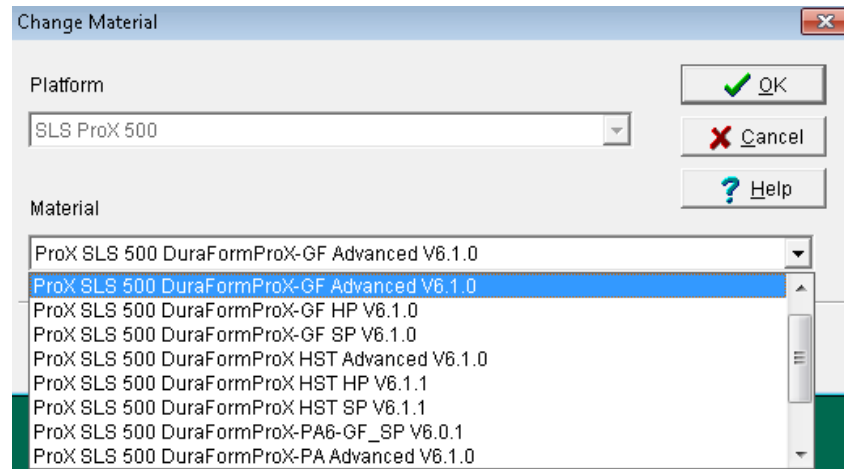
Change Material

Platform

SLS ProX 500

OK

Cancel

Help

Material

ProX SLS 500 DuraFormProX-GF Advanced V6.1.0

ProX SLS 500 DuraFormProX-GF Advanced V6.1.0
ProX SLS 500 DuraFormProX-GF HP V6.1.0
ProX SLS 500 DuraFormProX-GF SP V6.1.0
ProX SLS 500 DuraFormProX HST Advanced V6.1.0
ProX SLS 500 DuraFormProX HST HP V6.1.1
ProX SLS 500 DuraFormProX HST SP V6.1.1
ProX SLS 500 DuraFormProX-PA6-GF_SP V6.0.1
ProX SLS 500 DuraFormProX-PA Advanced V6.1.0